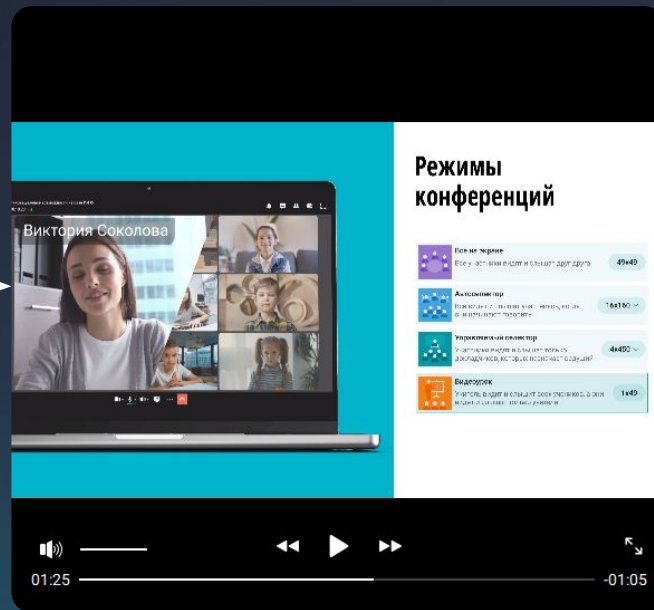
Виктория Соколова

Режимы конференций

Все на экране
Все участники видят и слышат друг друга
49x49

Амфитеатр
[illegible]
16x160

Управляемый селектор
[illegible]
4x450

Видеоурок
Учитель видит и слышит всех учеников, а все видят и слышат только учителя
1x49

01:25
-01:05